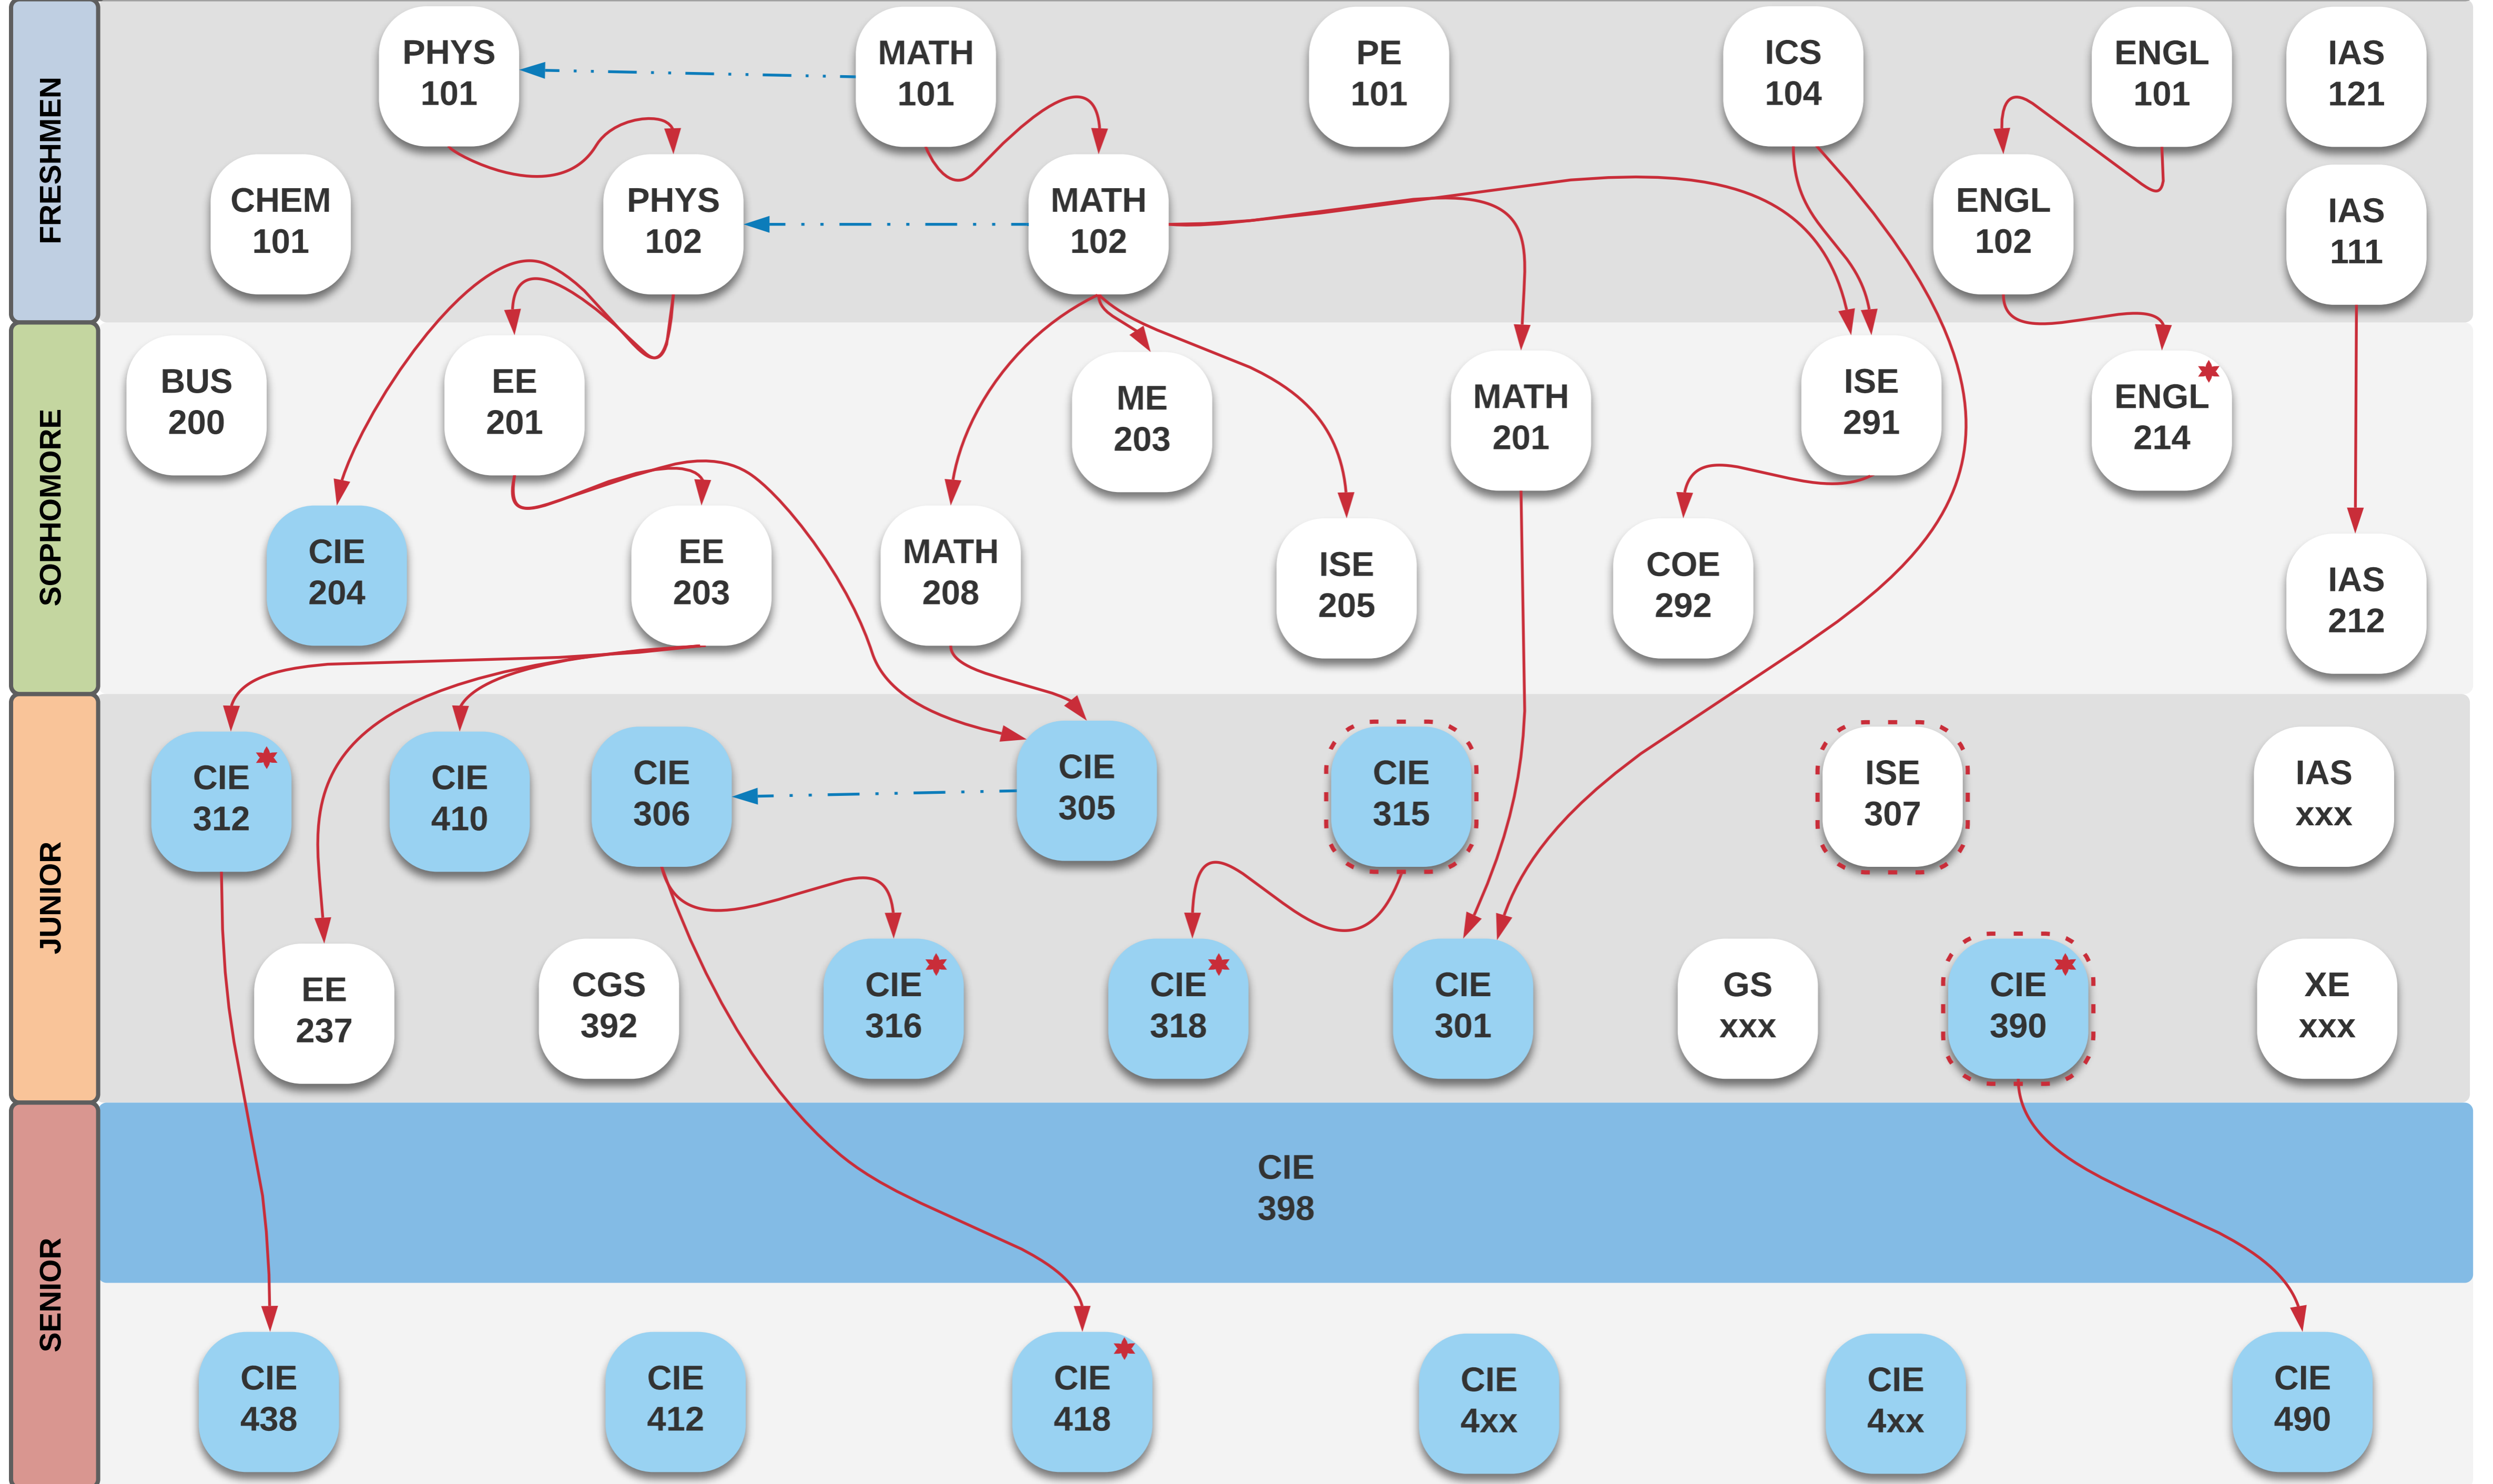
FRESHMEN

PHYS 101
MATH 101
PE 101
ICS 104
ENGL 101
IAS 121

CHEM 101
PHYS 102
MATH 102
ENGL 102
IAS 111

SOPHOMORE

BUS 200
EE 201
ME 203
MATH 201
ISE 291
ENGL 214

CIE 204
EE 203
MATH 208
ISE 205
COE 292
IAS 212

JUNIOR

CIE 312
CIE 410
CIE 306
CIE 305
CIE 315
ISE 307
IAS xxx

EE 237
CGS 392
CIE 316
CIE 318
CIE 301
GS xxx
CIE 390
XE xxx

SENIOR

CIE 398

CIE 438
CIE 412
CIE 418
CIE 4xx
CIE 4xx
CIE 490